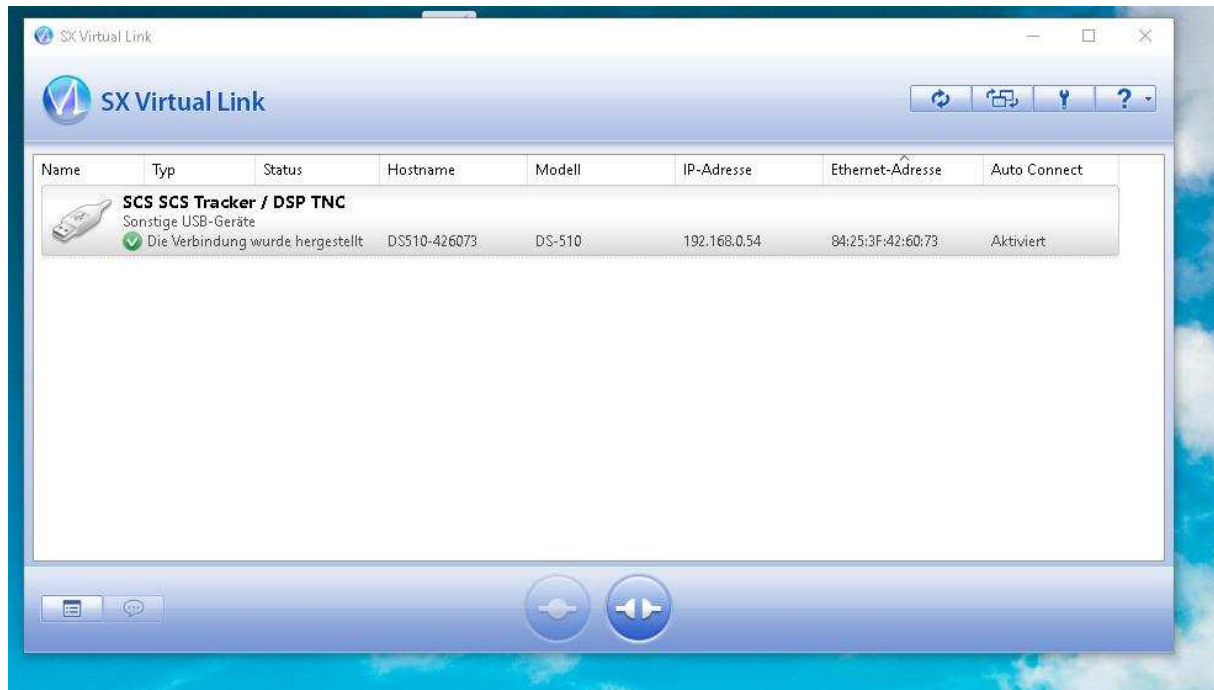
SX Virtual Link

SX Virtual Link

?

| Name | Typ | Status | Hostname | Modell | IP-Adresse | Ethernet-Adresse | Auto Connect |
|---|---|---|---|---|---|---|---|
| SCS SCS Tracker / DSP TNC | | | | | | | |
| Sonstige USB-Geräte | | | | | | | |
| | | Die Verbindung wurde hergestellt | DS510-426073 | DS-510 | 192.168.0.54 | 84:25:3F:42:60:73 | Aktiviert |